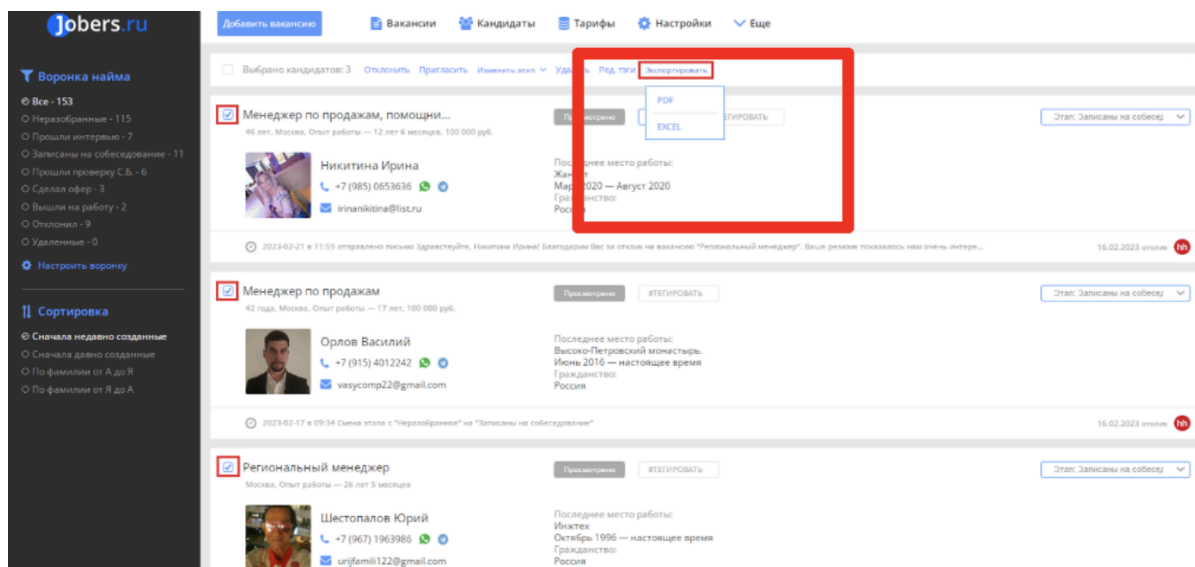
Jobers.ru

Добавить вакансию

Вакансии Кандидаты Тарифы Настройки Еще

Воронка найма

Все - 153
Неразобранные - 115
Прошли интервью - 7
Записаны на собеседование - 11
Прошли проверку С.Б. - 6
Сделал офер - 3
Вышли на работу - 2
Отклонил - 9
Удаленные - 0

Настроить воронку

Сортировка

Сначала недавно созданные
Сначала давно созданные
По фамилии от А до Я
По фамилии от Я до А

Выбрано кандидатов: 3 Отклонить Пригласить Изменить этап Удалить Ред. тэги Экспортировать

PDF
EXCEL

Менеджер по продажам, помощни...
46 лет, Москва, Опыт работы — 12 лет 6 месяцев, 100 000 руб.

Просмотрено #ТЕГИРОВАТЬ

Этап: Записаны на собесед

Никитина Ирина
+7 (985) 0653636
irinanikitina@list.ru

Последнее место работы:
Жан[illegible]
Мар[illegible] 2020 — Август 2020
Гражданство:
Росс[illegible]

2023-02-21 в 11:55 отправлено письмо Здравствуйте, Никитина Ирина! Благодарим Вас за отклик на вакансию "Региональный менеджер". Ваше резюме показалось нам очень интере...

16.02.2023 отклик

Менеджер по продажам
42 года, Москва, Опыт работы — 17 лет, 100 000 руб.

Просмотрено #ТЕГИРОВАТЬ

Этап: Записаны на собесед

Орлов Василий
+7 (915) 4012242
vasycomp22@gmail.com

Последнее место работы:
Высоко-Петровский монастырь.
Июнь 2016 — настоящее время
Гражданство:
Россия

2023-02-17 в 09:34 Смена этапа с "Неразобранное" на "Записаны на собеседование"

16.02.2023 отклик

Региональный менеджер
Москва, Опыт работы — 26 лет 5 месяцев

Просмотрено #ТЕГИРОВАТЬ

Этап: Записаны на собесед

Шестопалов Юрий
+7 (967) 1963986
urijfamili122@gmail.com

Последнее место работы:
Инжтех
Октябрь 1996 — настоящее время
Гражданство:
Россия